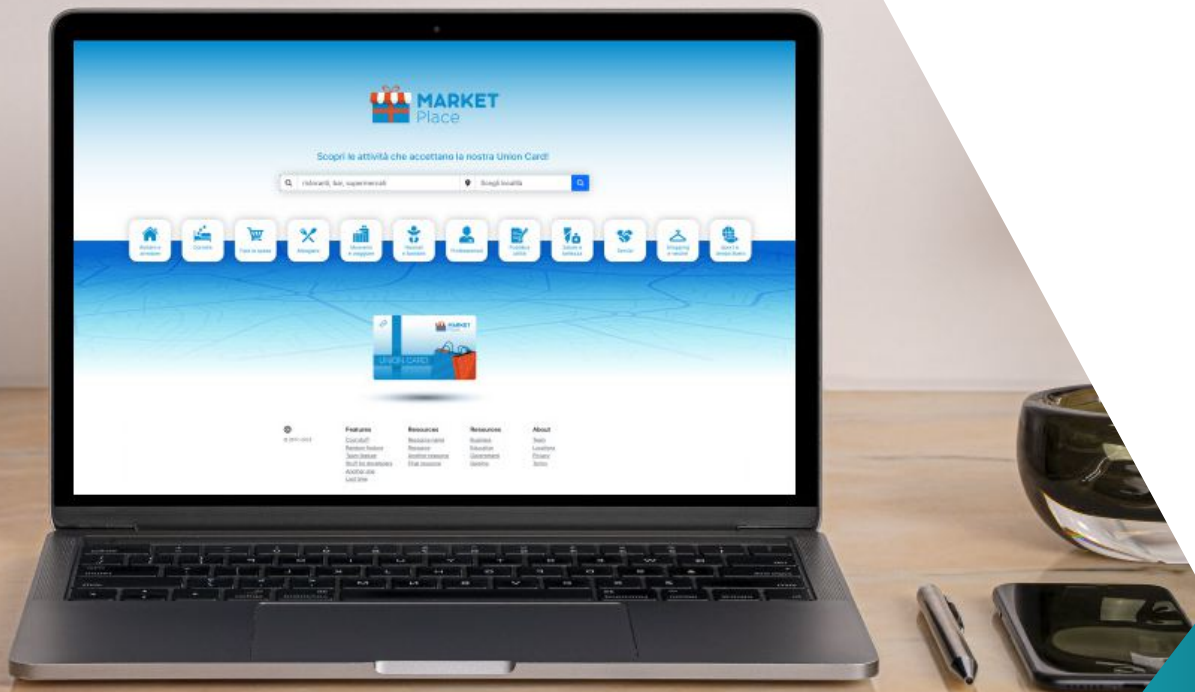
MARKET
Place

Scopri le attività che accettano la nostra Union Card!

ristoranti, bar, supermercati
Scegli località

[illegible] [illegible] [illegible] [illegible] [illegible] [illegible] Professionisti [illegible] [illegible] Servizi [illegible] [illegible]

MARKET
Place
UNION CARD

Features
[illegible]

Resources
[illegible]

Resources
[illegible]

About
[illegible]